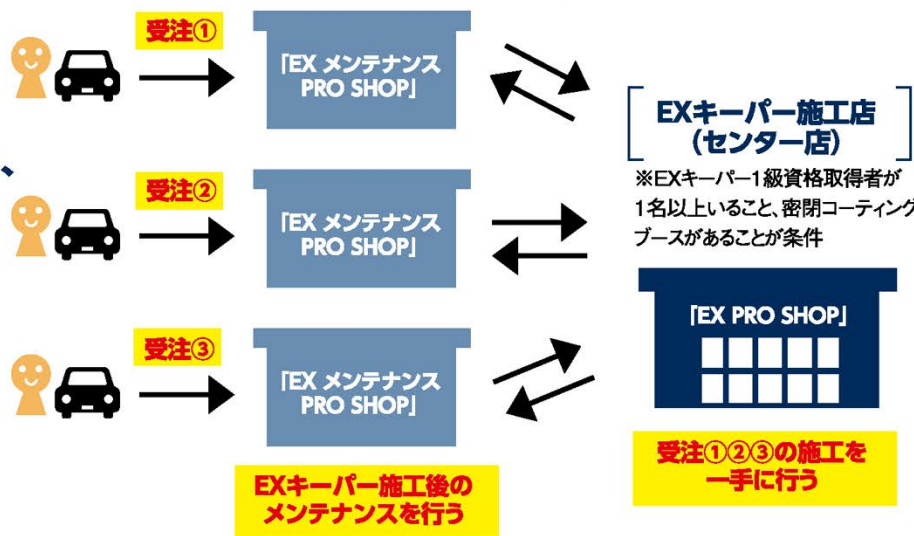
受注①

「EX メンテナンス PRO SHOP」

受注②

「EX メンテナンス PRO SHOP」

受注③

「EX メンテナンス PRO SHOP」

EXキーパー施工後の メンテナンスを行う

EXキーパー施工店 (センター店)

※EXキーパー1級資格取得者が 1名以上いること、密閉コーティング ブースがあることが条件

「EX PRO SHOP」

受注①②③の施工を 一手に行う